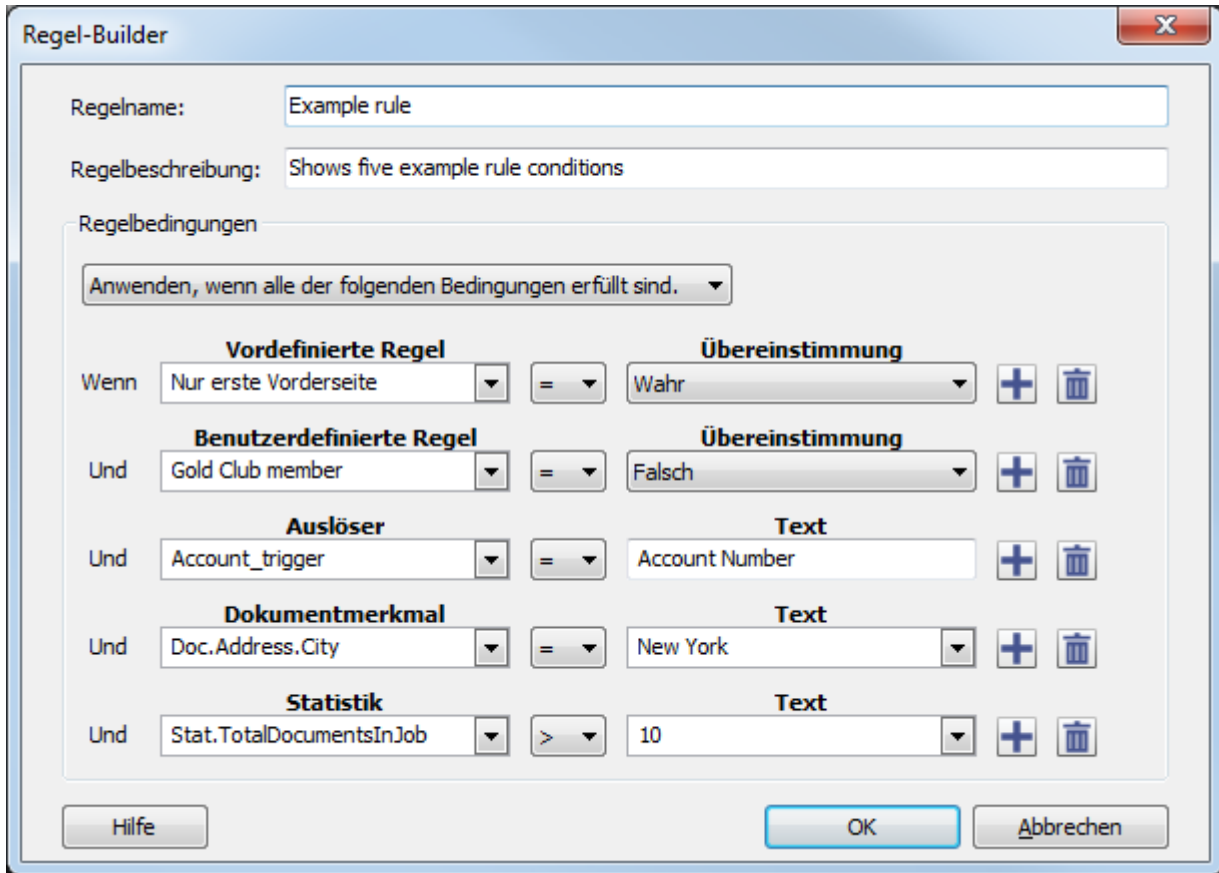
Regel-Builder

Regelname: Example rule

Regelbeschreibung: Shows five example rule conditions

Regelbedingungen

Anwenden, wenn alle der folgenden Bedingungen erfüllt sind.

| | Vordefinierte Regel | | Übereinstimmung |
|---|---|---|---|
| Wenn | Nur erste Vorderseite | = | Wahr |

| | Benutzerdefinierte Regel | | Übereinstimmung |
|---|---|---|---|
| Und | Gold Club member | = | Falsch |

| | Auslöser | | Text |
|---|---|---|---|
| Und | Account_trigger | = | Account Number |

| | Dokumentmerkmal | | Text |
|---|---|---|---|
| Und | Doc.Address.City | = | New York |

| | Statistik | | Text |
|---|---|---|---|
| Und | Stat.TotalDocumentsInJob | > | 10 |

Hilfe OK Abbrechen